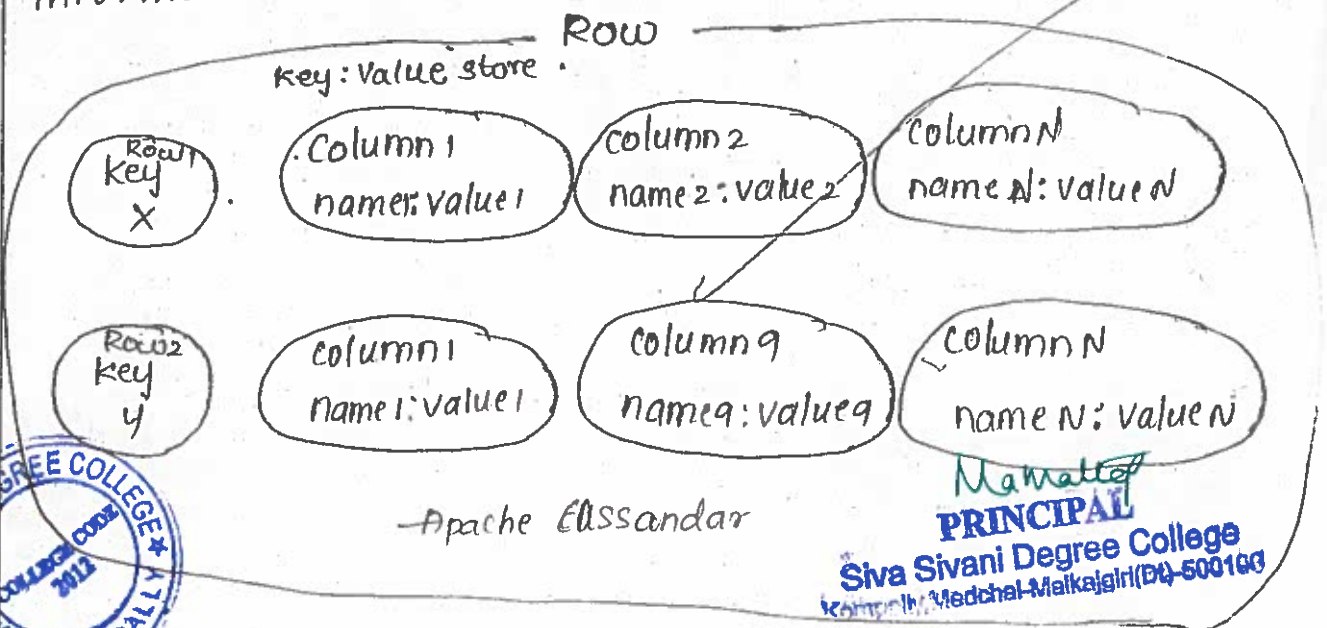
Row

key: Value store.

Row1 key X

Column1 name1: value1

column2 name2: value2

ColumnN nameN: valueN

Row2 key y

column1 name1: value1

column9 name9: value9

ColumnN nameN: valueN

-Apache Cassandar

GREE COLLEGE COLLEGE CODE 2012 ALLY

PRINCIPAL
Siva Sivani Degree College
Kompally, Medchal-Malkajgiri(Dt)-500100